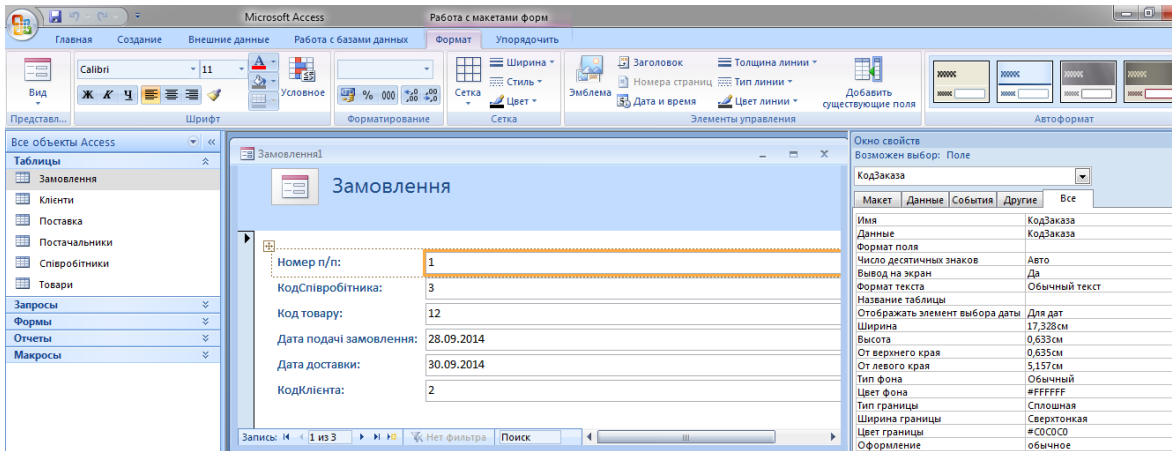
Microsoft Access
Работа с макетами форм

Главная | Создание | Внешние данные | Работа с базами данных | Формат | Упорядочить

Вид
Представл...
Calibri | 11
Ж К Ч
Шрифт
Условное
% 000
Форматирование
Сетка
Ширина
Стиль
Цвет
Сетка
Эмблема
Заголовок
Номера страниц
Дата и время
Толщина линии
Тип линии
Цвет линии
Добавить существующие поля
Элементы управления
Автоформат

Все объекты Access
Таблицы
Замовлення
Клієнти
Поставка
Постачальники
Співробітники
Товари
Запросы
Формы
Отчеты
Макросы

Замовлення1
Замовлення

| | |
|---|---|
| Номер п/п: | 1 |
| КодСпівробітника: | 3 |
| Код товару: | 12 |
| Дата подачі замовлення: | 28.09.2014 |
| Дата доставки: | 30.09.2014 |
| КодКлієнта: | 2 |

Запись: 1 из 3 | Нет фильтра | Поиск

Окно свойств
Возможен выбор: Поле
КодЗаказа
Макет | Данные | События | Другие | Все

| | |
|---|---|
| Имя | КодЗаказа |
| Данные | КодЗаказа |
| Формат поля | |
| Число десятичных знаков | Авто |
| Вывод на экран | Да |
| Формат текста | Обычный текст |
| Название таблицы | |
| Отображать элемент выбора даты | Для дат |
| Ширина | 17,328см |
| Высота | 0,633см |
| От верхнего края | 0,635см |
| От левого края | 5,157см |
| Тип фона | Обычный |
| Цвет фона | #FFFFFF |
| Тип границы | Сплошная |
| Ширина границы | Сверхтонкая |
| Цвет границы | #C0C0C0 |
| Оформление | обычное |